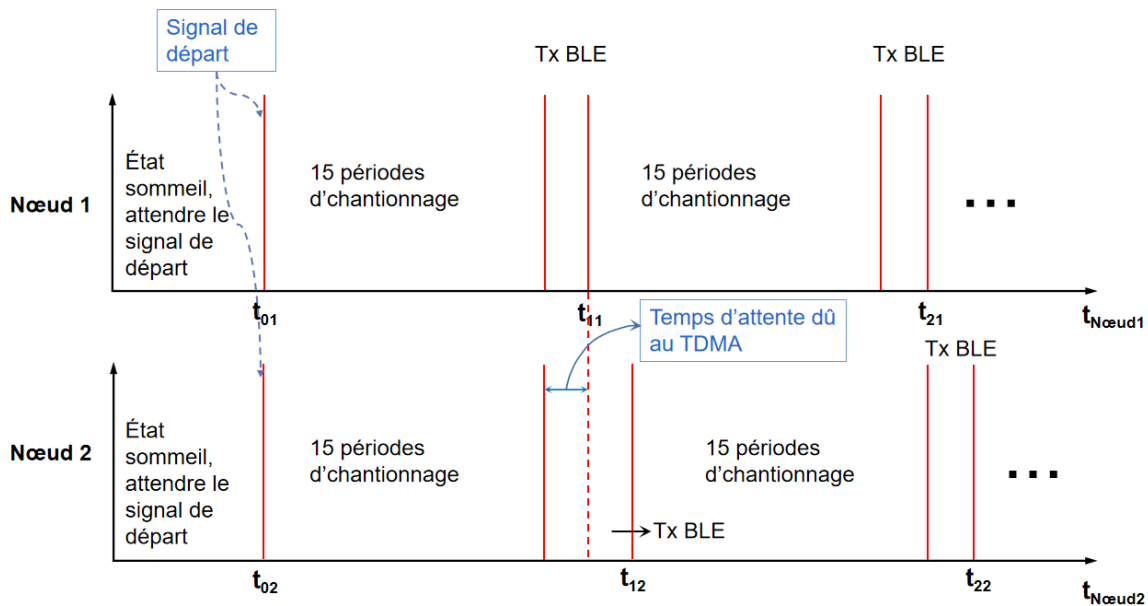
Signal de départ

Tx BLE

Tx BLE

Nœud 1

État sommeil, attendre le signal de départ

15 périodes d'chantionnage

15 périodes d'chantionnage

...

$t_{01}$

$t_{11}$

Temps d'attente dû au TDMA

$t_{21}$

$t_{Nœud1}$

Tx BLE

Nœud 2

État sommeil, attendre le signal de départ

15 périodes d'chantionnage

15 périodes d'chantionnage

...

Tx BLE

$t_{02}$

$t_{12}$

$t_{22}$

$t_{Nœud2}$